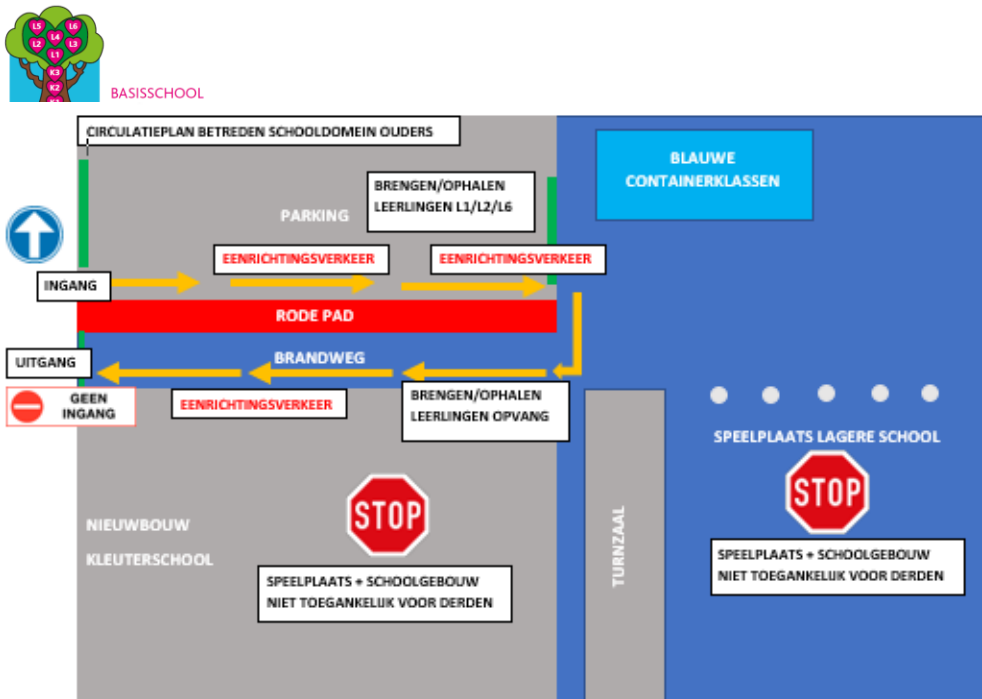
L5 L6
L2 L4 L3
L1
K3
K2

BASISSCHOOL

CIRCULATIEPLAN BETREDEN SCHOOLDOMEIN OUDERS

BLAUWE CONTAINERKLASSEN

PARKING

BRENGEN/OPHALEN LEERLINGEN L1/L2/L6

EENRICHTINGSVERKEER

EENRICHTINGSVERKEER

INGANG

RODE PAD

UITGANG

BRANDWEG

GEEN INGANG

EENRICHTINGSVERKEER

BRENGEN/OPHALEN LEERLINGEN OPVANG

SPEELPLAATS LAGERE SCHOOL

STOP

NIEUWBOUW

KLEUTERSCHOOL

STOP

TURNZAAL

SPEELPLAATS + SCHOOLGEBOUW NIET TOEGANKELIJK VOOR DERDEN

SPEELPLAATS + SCHOOLGEBOUW NIET TOEGANKELIJK VOOR DERDEN